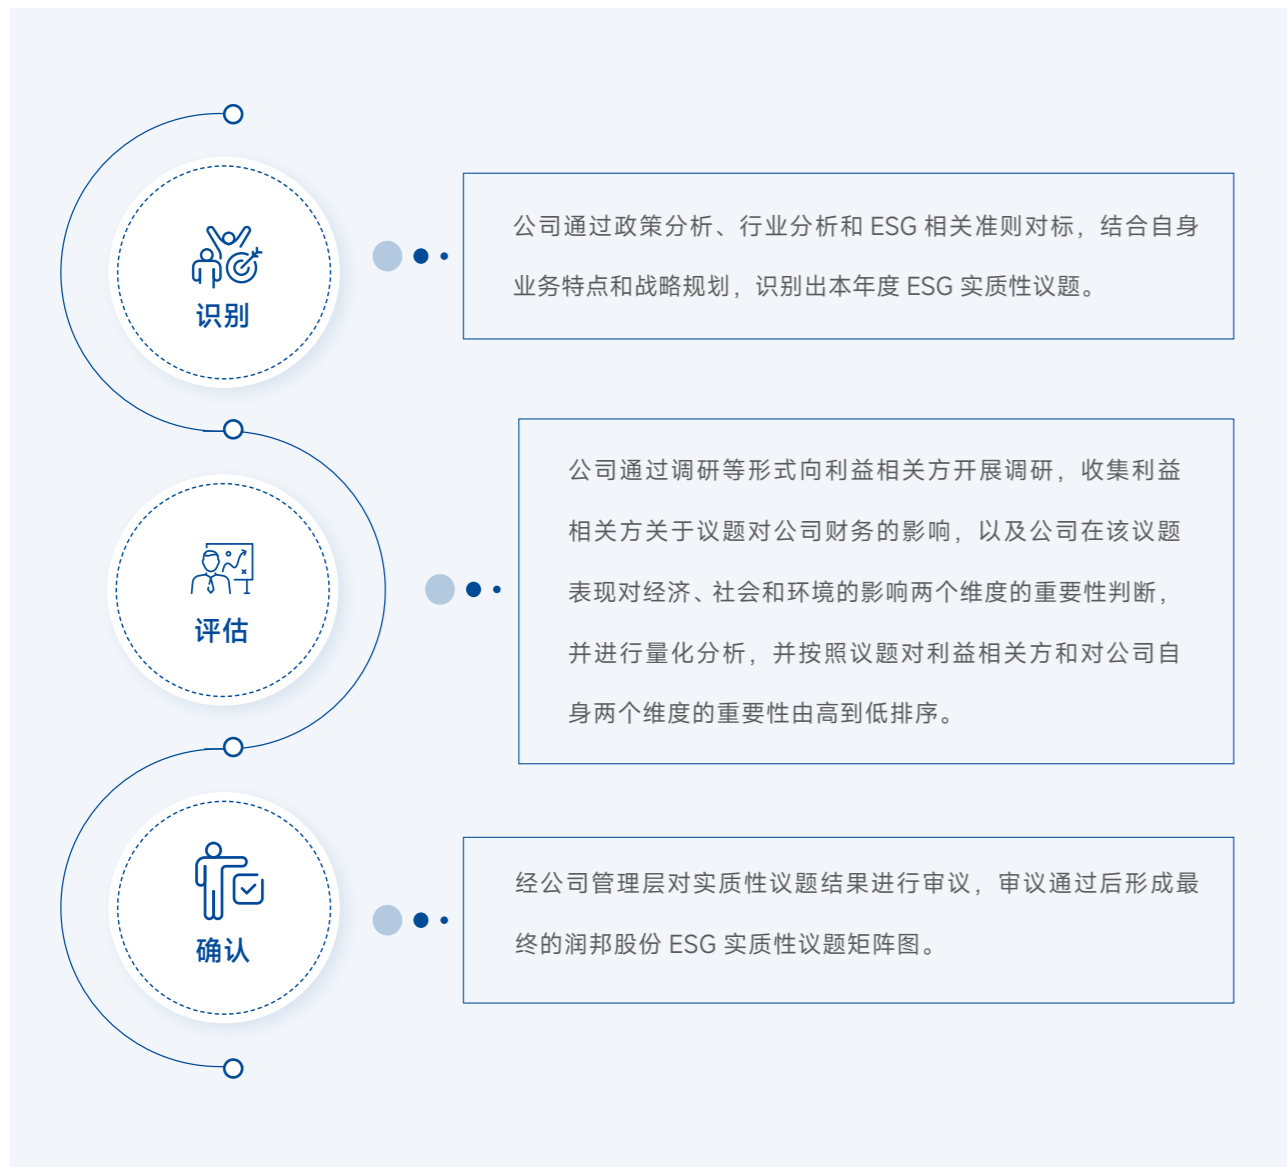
识别

公司通过政策分析、行业分析和 ESG 相关准则对标，结合自身业务特点和战略规划，识别出本年度 ESG 实质性议题。

评估

公司通过调研等形式向利益相关方开展调研，收集利益相关方关于议题对公司财务的影响，以及公司在该议题表现对经济、社会和环境的影响两个维度的重要性判断，并进行量化分析，并按照议题对利益相关方和对公司自身两个维度的重要性由高到低排序。

确认

经公司管理层对实质性议题结果进行审议，审议通过后形成最终的润邦股份 ESG 实质性议题矩阵图。